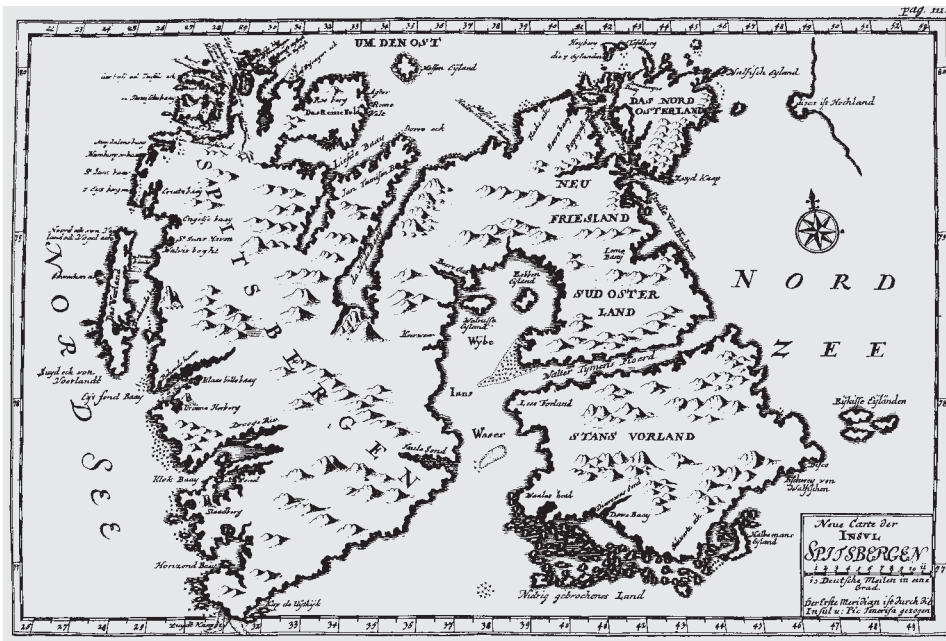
pag. III.

UM DEN OST

Hessen Eyland

Noyborg
Sälberg

Walfisch Eyland

DAS NORD OSTERLAND

Hier ist Nordland

Rechberg

Knoop

Hope

Rome Vale

Liefde Baay

Jan Mayen

Zuyd Kaap

NEU FRIESLAND

Lange Baay

NORD

ZEE

SUDOSTER LAND

SPITSBERGEN

NORD SEE

Noord ach Vogel Sang

Vuyl Baay

Engelse baay

Walfisch baay

Zuyd ach von Voorland

Klok Baay

Horizond Baay

Zuyd Kaap

Kaap du Uytkijk

Wybe

Jans

Waters

Walter Thymens Fiord

Lees Vorland

STANS VORLAND

Bishoffe Eylanden

Eylanden von Walfischen

Halbmans Eyland

Nidrig gebrochenes Land

Deus Baay

Neue Carte der
Insul
SPITSBERGEN

15 Deutsche Meilen in eine Grad.

Der Erste Meridian ist durch die Insul u: Pic Teneriffa gezogen

21 22 23 24 25 26 27 28 29 30 31 32 33 34 35 36 37 38 39 40 41 42 43 44 45 46 47 48 49

80 79 78 77 76 75 74 73 72